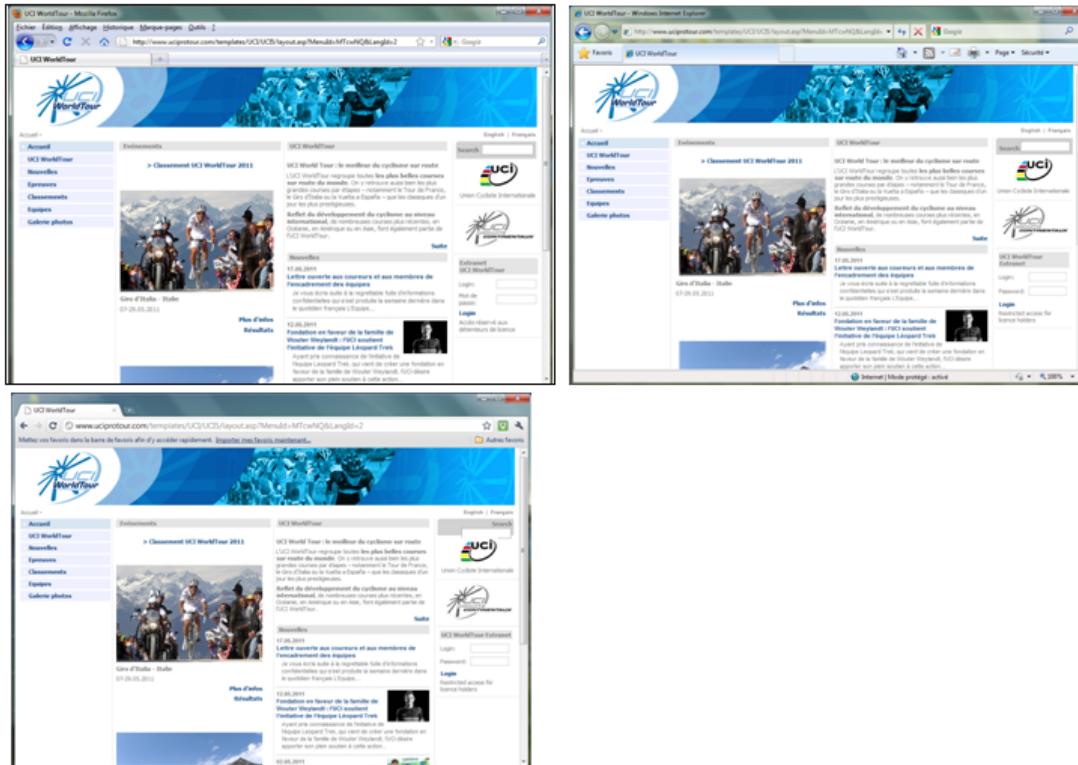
UCI WorldTour - Mozilla Firefox

Fichier Édition Affichage Historique Marque-pages Outils ?

http://www.uciprotour.com/templates/UCI/UCI5/layout.asp?MenuId=MTcwNQ&LangId=2

Google

UCI WorldTour

Accueil

English | Français

Accueil
UCI WorldTour
Nouvelles
Epreuves
Classements
Equipes
Galerie photos

Evénements

> Classement UCI WorldTour 2011

Giro d'Italia - Italie
07-29.05.2011

Plus d'infos
Résultats

UCI WorldTour

UCI World Tour : le meilleur du cyclisme sur route

L'UCI WorldTour regroupe toutes les plus belles courses sur route du monde. On y retrouve aussi bien les plus grandes courses par étapes – notamment le Tour de France, le Giro d'Italia ou la Vuelta a España – que les classiques d'un jour les plus prestigieuses.

Reflet du développement du cyclisme au niveau international, de nombreuses courses plus récentes, en Océanie, en Amérique ou en Asie, font également partie de l'UCI WorldTour.

Suite

Nouvelles

17.06.2011
Lettre ouverte aux coureurs et aux membres de l'encadrement des équipes
Je vous écris suite à la regrettable fuite d'informations confidentielles qui s'est produite la semaine dernière dans le quotidien français L'Equipe...

12.06.2011
Fondation en faveur de la famille de Wouter Weylandt : l'UCI soutient l'initiative de l'équipe Léopard Trek
Ayant pris connaissance de l'initiative de l'équipe Leopard Trek, qui vient de créer une fondation en faveur de la famille de Wouter Weylandt, l'UCI désire apporter son plein soutien à cette action...

Search

Union Cycliste Internationale

Extranet UCI WorldTour
Login:
Mot de passe:
Login
Accès réservé aux détenteurs de licence

UCI WorldTour - Windows Internet Explorer

http://www.uciprotour.com/templates/UCI/UCI5/layout.asp?MenuId=MTcwNQ&LangId=

Google

Favoris

UCI WorldTour

Page Sécurité

Accueil

English | Français

Accueil
UCI WorldTour
Nouvelles
Epreuves
Classements
Equipes
Galerie photos

Evénements

> Classement UCI WorldTour 2011

Giro d'Italia - Italie
07-29.05.2011

Plus d'infos
Résultats

UCI WorldTour

UCI World Tour : le meilleur du cyclisme sur route

L'UCI WorldTour regroupe toutes les plus belles courses sur route du monde. On y retrouve aussi bien les plus grandes courses par étapes – notamment le Tour de France, le Giro d'Italia ou la Vuelta a España – que les classiques d'un jour les plus prestigieuses.

Reflet du développement du cyclisme au niveau international, de nombreuses courses plus récentes, en Océanie, en Amérique ou en Asie, font également partie de l'UCI WorldTour.

Suite

Nouvelles

17.06.2011
Lettre ouverte aux coureurs et aux membres de l'encadrement des équipes
Je vous écris suite à la regrettable fuite d'informations confidentielles qui s'est produite la semaine dernière dans le quotidien français L'Equipe...

12.06.2011
Fondation en faveur de la famille de Wouter Weylandt : l'UCI soutient l'initiative de l'équipe Léopard Trek
Ayant pris connaissance de l'initiative de l'équipe Leopard Trek, qui vient de créer une fondation en faveur de la famille de Wouter Weylandt, l'UCI désire apporter son plein soutien à cette action...

Search

Union Cycliste Internationale

UCI WorldTour Extranet
Login:
Password:
Login
Restricted access for licence holders

Internet | Mode protégé : activé

100%

UCI WorldTour

www.uciprotour.com/templates/UCI/UCI5/layout.asp?MenuId=MTcwNQ&LangId=2

Mettez vos favoris dans la barre de favoris afin d'y accéder rapidement. Importer mes favoris maintenant...

Autres favoris

Accueil

English | Français

Accueil
UCI WorldTour
Nouvelles
Epreuves
Classements
Equipes
Galerie photos

Evénements

> Classement UCI WorldTour 2011

Giro d'Italia - Italie
07-29.05.2011

Plus d'infos
Résultats

UCI WorldTour

UCI World Tour : le meilleur du cyclisme sur route

L'UCI WorldTour regroupe toutes les plus belles courses sur route du monde. On y retrouve aussi bien les plus grandes courses par étapes – notamment le Tour de France, le Giro d'Italia ou la Vuelta a España – que les classiques d'un jour les plus prestigieuses.

Reflet du développement du cyclisme au niveau international, de nombreuses courses plus récentes, en Océanie, en Amérique ou en Asie, font également partie de l'UCI WorldTour.

Suite

Nouvelles

17.06.2011
Lettre ouverte aux coureurs et aux membres de l'encadrement des équipes
Je vous écris suite à la regrettable fuite d'informations confidentielles qui s'est produite la semaine dernière dans le quotidien français L'Equipe...

12.06.2011
Fondation en faveur de la famille de Wouter Weylandt : l'UCI soutient l'initiative de l'équipe Léopard Trek
Ayant pris connaissance de l'initiative de l'équipe Leopard Trek, qui vient de créer une fondation en faveur de la famille de Wouter Weylandt, l'UCI désire apporter son plein soutien à cette action...

02.06.2011

Search

Union Cycliste Internationale

UCI WorldTour Extranet
Login:
Password:
Login
Restricted access for licence holders